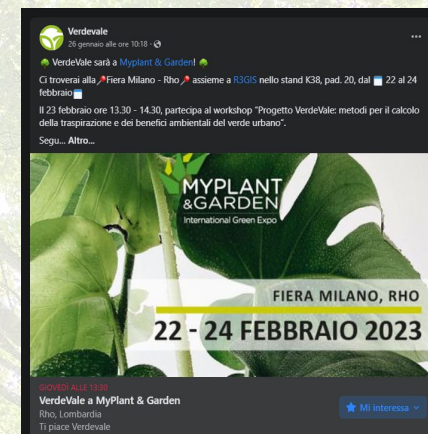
Verdevale
26 gennaio alle ore 10:18 · 

VerdeVale sarà a Myplant & Garden!

Ci troverai alla Fiera Milano - Rho assieme a R3GIS nello stand K38, pad. 20, dal 22 al 24 febbraio

Il 23 febbraio ore 13.30 - 14.30, partecipa al workshop "Progetto VerdeVale: metodi per il calcolo della traspirazione e dei benefici ambientali del verde urbano".

Segu... Altro...

MYPLANT &GARDEN
International Green Expo

FIERA MILANO, RHO
22 - 24 FEBBRAIO 2023

GIOVEDÌ ALLE 13:30
VerdeVale a MyPlant & Garden
Rho, Lombardia
Ti piace Verdevale

Mi interessa